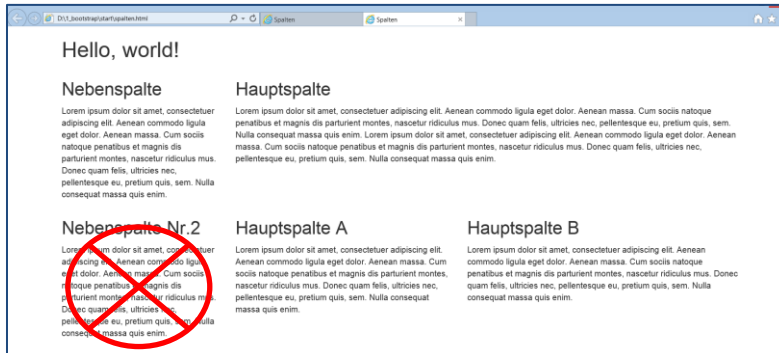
D:\t_bootstrap\start\spalten.html
Spalten
Spalten

Hello, world!

Nebenspalte

Lorem ipsum dolor sit amet, consectetuer adipiscing elit. Aenean commodo ligula eget dolor. Aenean massa. Cum sociis natoque penatibus et magnis dis parturient montes, nascetur ridiculus mus. Donec quam felis, ultricies nec, pellentesque eu, pretium quis, sem. Nulla consequat massa quis enim.

Hauptspalte

Lorem ipsum dolor sit amet, consectetuer adipiscing elit. Aenean commodo ligula eget dolor. Aenean massa. Cum sociis natoque penatibus et magnis dis parturient montes, nascetur ridiculus mus. Donec quam felis, ultricies nec, pellentesque eu, pretium quis, sem. Nulla consequat massa quis enim. Lorem ipsum dolor sit amet, consectetuer adipiscing elit. Aenean commodo ligula eget dolor. Aenean massa. Cum sociis natoque penatibus et magnis dis parturient montes, nascetur ridiculus mus. Donec quam felis, ultricies nec, pellentesque eu, pretium quis, sem. Nulla consequat massa quis enim.

Nebenspalte Nr.2

Lorem ipsum dolor sit amet, consectetuer adipiscing elit. Aenean commodo ligula eget dolor. Aenean massa. Cum sociis natoque penatibus et magnis dis parturient montes, nascetur ridiculus mus. Donec quam felis, ultricies nec, pellentesque eu, pretium quis, sem. Nulla consequat massa quis enim.

Hauptspalte A

Lorem ipsum dolor sit amet, consectetuer adipiscing elit. Aenean commodo ligula eget dolor. Aenean massa. Cum sociis natoque penatibus et magnis dis parturient montes, nascetur ridiculus mus. Donec quam felis, ultricies nec, pellentesque eu, pretium quis, sem. Nulla consequat massa quis enim.

Hauptspalte B

Lorem ipsum dolor sit amet, consectetuer adipiscing elit. Aenean commodo ligula eget dolor. Aenean massa. Cum sociis natoque penatibus et magnis dis parturient montes, nascetur ridiculus mus. Donec quam felis, ultricies nec, pellentesque eu, pretium quis, sem. Nulla consequat massa quis enim.